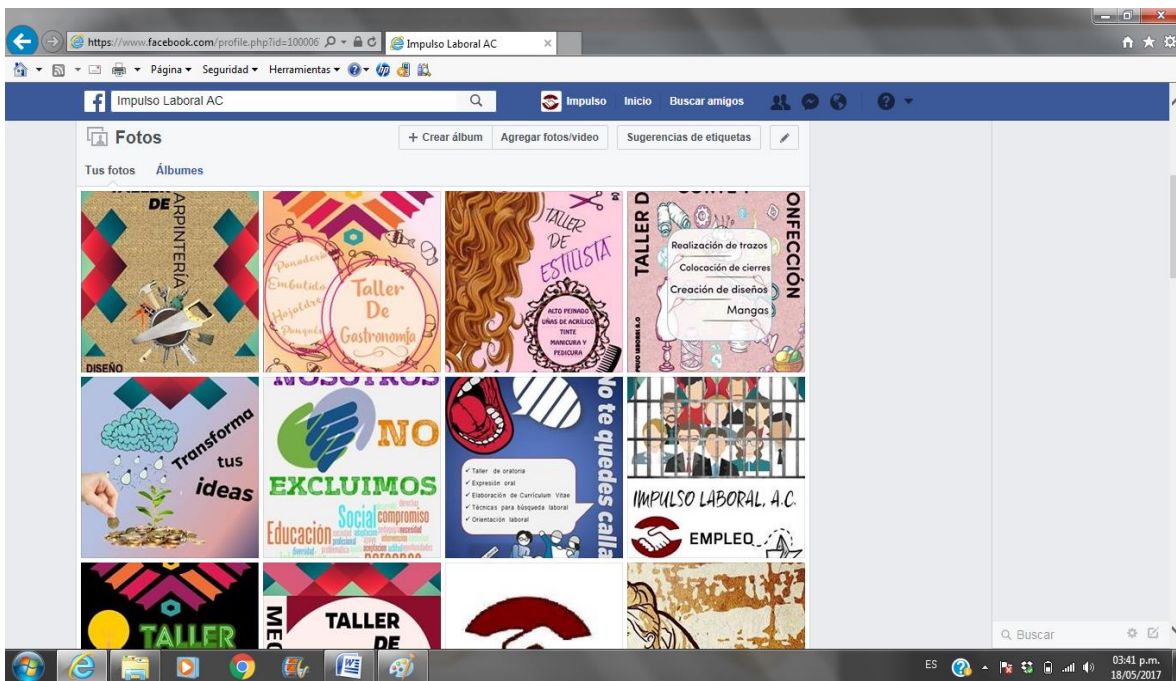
https://www.facebook.com/profile.php?id=100006
Impulso Laboral AC
Página ▾ Seguridad ▾ Herramientas ▾

Impulso Laboral AC
Impulso Inicio Buscar amigos

Fotos
+ Crear álbum Agregar fotos/video Sugerencias de etiquetas
Tus fotos Álbumes

DE CARPINTERÍA
DISEÑO

Panadería
Embutidos
Hojaldre
Panqués
Taller De Gastronomía

TALLER DE ESTILISTA
ALTO PEINADO
UÑAS DE ACRÍLICO
TINTE
MANICURA Y PEDICURA

TALLER D CORTE Y ONFECCIÓN
Realización de trazos
Colocación de cierres
Creación de diseños
Mangas

Transforma tus ideas

NOSOTROS NO EXCLUIMOS
Educación Social compromiso

No te quedes calla
✓ Taller de oratoria
✓ Expresión oral
✓ Elaboración de Currículum Vidae
✓ Técnicas para búsqueda laboral
✓ Orientación laboral

IMPULSO LABORAL, A.C.
EMPLEO

TALLER
TALLER DE
ME

Buscar
ES
03:41 p.m.
18/05/2017